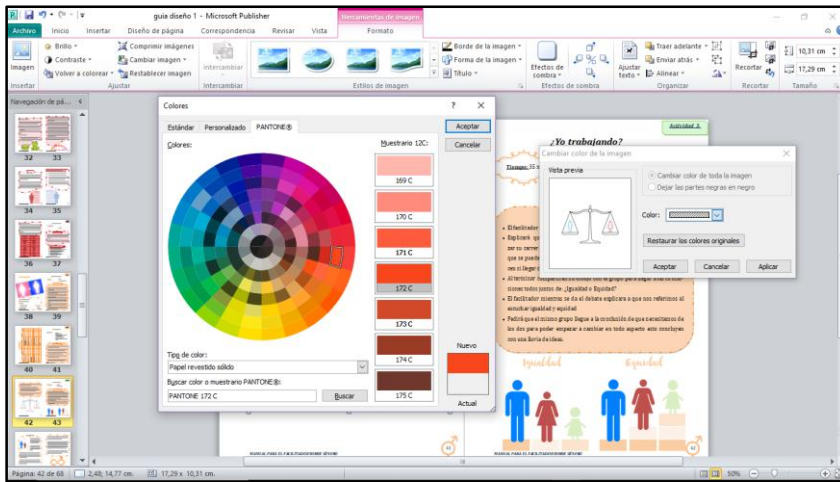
guia diseño 1 - Microsoft Publisher

Herramientas de imagen

Archivo Inicio Insertar Diseño de página Correspondencia Revisar Vista Formato

Brillo · Contraste · Volver a colorear · Imagen · Comprimir imágenes · Cambiar imagen · Restablecer imagen · Intercambiar · Insertar · Ajustar · Intercambiar · Estilos de imagen · Borde de la imagen · Forma de la imagen · Título · Efectos de sombra · Efectos de sombra · Ajustar texto · Traer adelante · Enviar atrás · Alinear · Organizar · Recortar · Recortar · 10,31 cm · 17,29 cm · Tamaño

Navegación de pá...

32 33 34 35 36 37 38 39 40 41 42 43

Colores

Estándar Personalizado PANTONE®

Colores:

Muestrario 12C:

169 C
170 C
171 C
172 C
173 C
174 C
175 C

Aceptar
Cancelar

Tipo de color:
Papel revestido sólido

Buscar color o muestrario PANTONE®:
PANTONE 172 C
Buscar

Nuevo
Actual

¿Yo trabajando?

Cambiar color de la imagen

Vista previa

Cambiar color de toda la imagen
Dejar las partes negras en negro

Color:

Restaurar los colores originales

Aceptar Cancelar Aplicar

Igualdad Equidad

Página: 42 de 68 2,48; 14,77 cm. 17,29 x 10,31 cm. 50%